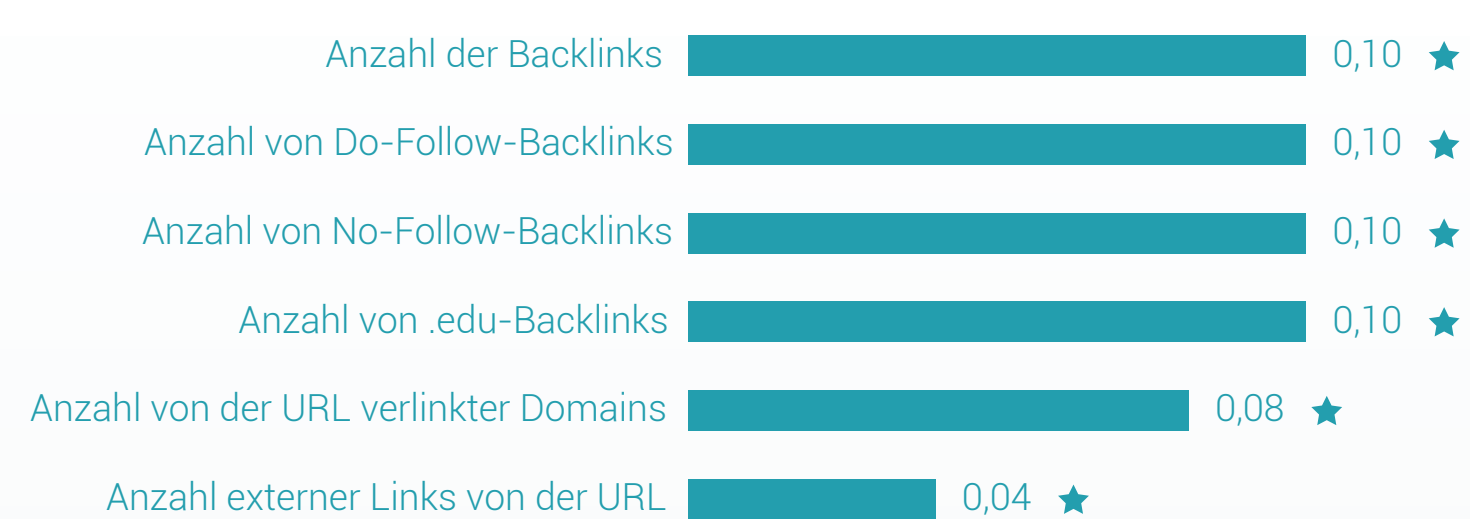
| | |
|---|---|
| Anzahl der Backlinks | 0,10 ★ |
| Anzahl von Do-Follow-Backlinks | 0,10 ★ |
| Anzahl von No-Follow-Backlinks | 0,10 ★ |
| Anzahl von .edu-Backlinks | 0,10 ★ |
| Anzahl von der URL verlinkter Domains | 0,08 ★ |
| Anzahl externer Links von der URL | 0,04 ★ |